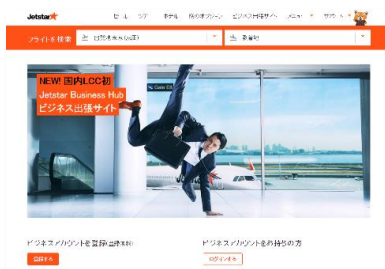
Jetstar

セール　ツアー　ホテル　旅のオプション　ビジネス出張サイト　メニュー　サポート

フライトを検索　出発地を選択(必須)　目的地

NEW! 国内LCC初
Jetstar Business Hub
ビジネス出張サイト

ビジネスアカウントを登録(無料)
登録する

ビジネスアカウントをお持ちの方
ログインする